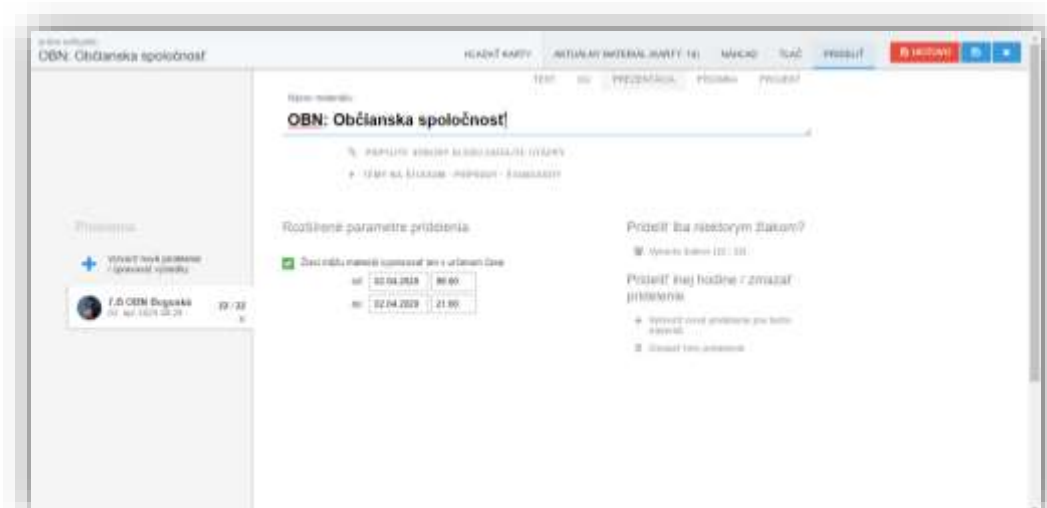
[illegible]
OBN: Občianska spoločnosť

HĽADAŤ KARTY   AKTUALNY MATERIÁL (KARTY: 14)   NÁHĽAD   TLAČ   PRIDELIŤ   HOTOVO

TEST   DÚ   PREZENTÁCIA   PÍSOMKA   PROJEKT

Názov materiálu
OBN: Občianska spoločnosť

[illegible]
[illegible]

Pridelenia

Vytvoriť nové pridelenie / spravovať výsledky

7.B OBN Bugoská
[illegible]
22 / 32

Rozšírené parametre pridelenia

Žiaci môžu materiál vypracovať len v určenom čase
od 02.04.2020 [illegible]
do 02.04.2020 21:00

Prideliť iba niektorým žiakom?
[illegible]

Prideliť inej hodine / zmazať pridelenie
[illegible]
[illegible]